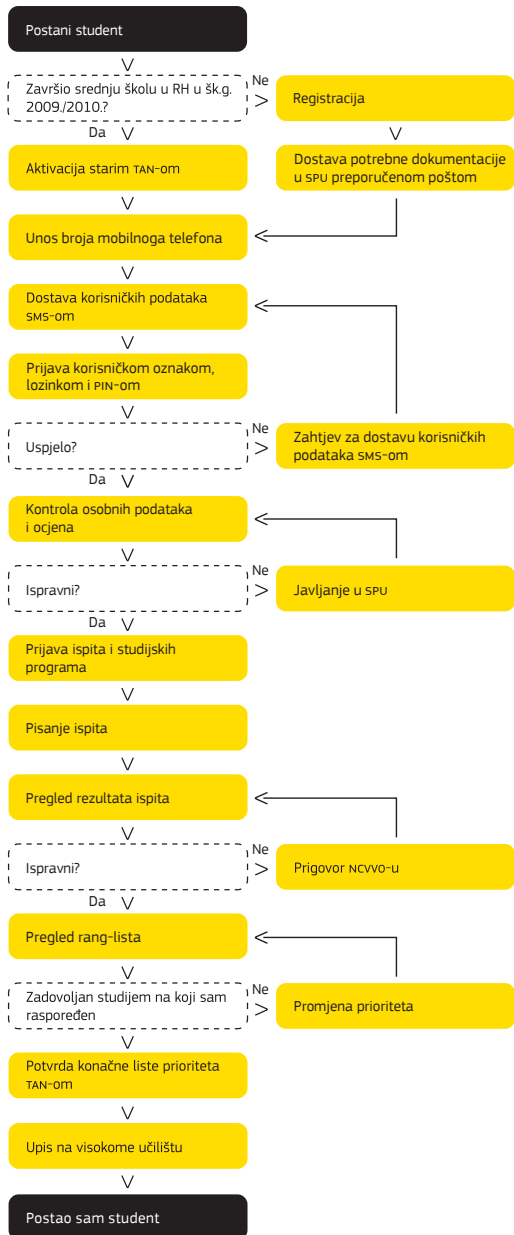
Postani student

Završio srednju školu u RH u šk.g. 2009./2010.?

Ne

Registracija

Da

Aktivacija starim TAN-om

Dostava potrebne dokumentacije u SPU preporučenom poštom

Unos broja mobilnoga telefona

Dostava korisničkih podataka SMS-om

Prijava korisničkom oznakom, lozinkom i PIN-om

Uspjelo?

Ne

Zahtjev za dostavu korisničkih podataka SMS-om

Da

Kontrola osobnih podataka i ocjena

Ispravni?

Ne

Javljanje u SPU

Da

Prijava ispita i studijskih programa

Pisanje ispita

Pregled rezultata ispita

Ispravni?

Ne

Prigovor NCVVO-u

Da

Pregled rang-lista

Zadovoljan studijem na koji sam raspoređen

Ne

Promjena prioriteta

Potvrda konačne liste prioriteta TAN-om

Upis na visokome učilištu

Postao sam student